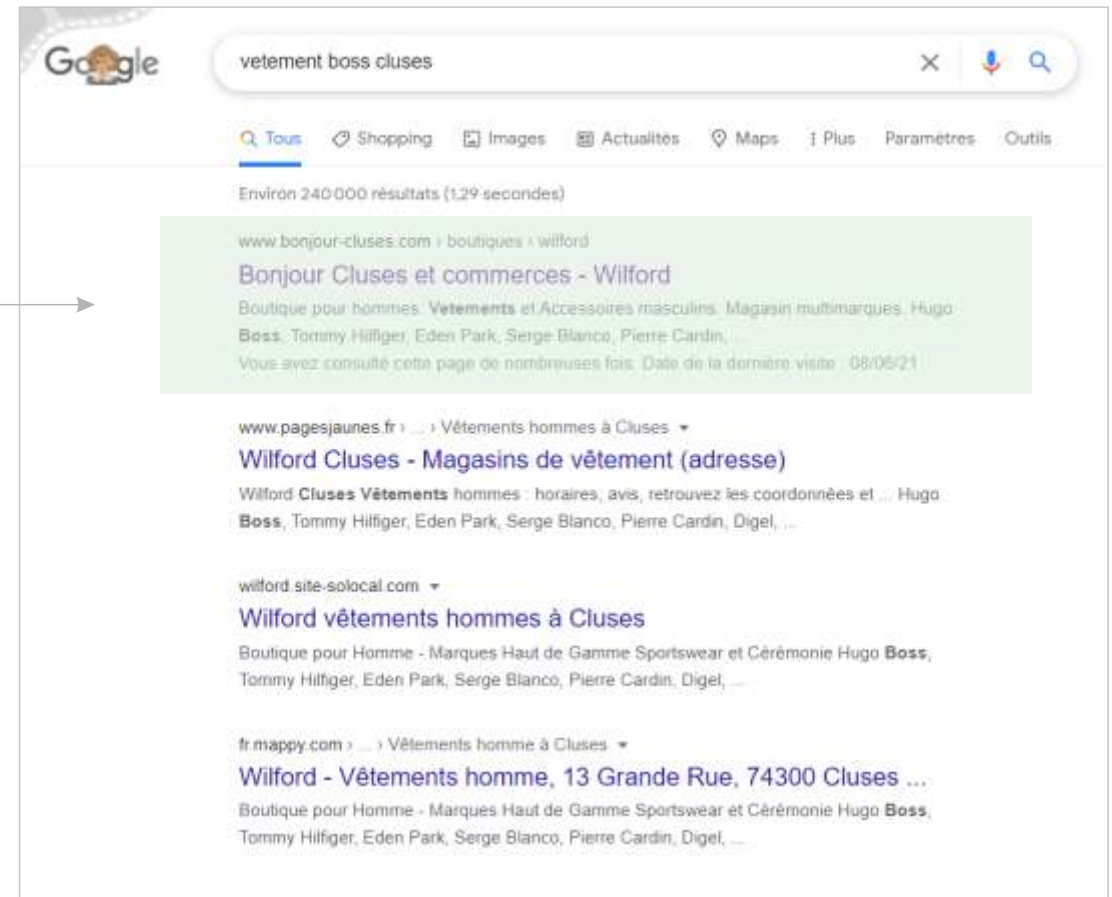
Google

vetement boss cluses

Tous Shopping Images Actualités Maps Plus Paramètres Outils

Environ 240 000 résultats (1,29 secondes)

www.bonjour-cluses.com › boutiques › wilford

Bonjour Cluses et commerces - Wilford

Boutique pour hommes. Vetements et Accessoires masculins. Magasin multimarques. Hugo Boss, Tommy Hilfiger, Eden Park, Serge Blanco, Pierre Cardin, ...
Vous avez consulté cette page de nombreuses fois. Date de la dernière visite : 08/06/21

www.pagesjaunes.fr › ... › Vêtements hommes à Cluses

Wilford Cluses - Magasins de vêtement (adresse)

Wilford Cluses Vêtements hommes : horaires, avis, retrouvez les coordonnées et ... Hugo Boss, Tommy Hilfiger, Eden Park, Serge Blanco, Pierre Cardin, Digel, ...

wilford.site-solocal.com

Wilford vêtements hommes à Cluses

Boutique pour Homme - Marques Haut de Gamme Sportswear et Cérémonie Hugo Boss, Tommy Hilfiger, Eden Park, Serge Blanco, Pierre Cardin, Digel, ...

fr.mappy.com › ... › Vêtements homme à Cluses

Wilford - Vêtements homme, 13 Grande Rue, 74300 Cluses ...

Boutique pour Homme - Marques Haut de Gamme Sportswear et Cérémonie Hugo Boss, Tommy Hilfiger, Eden Park, Serge Blanco, Pierre Cardin, Digel, ...